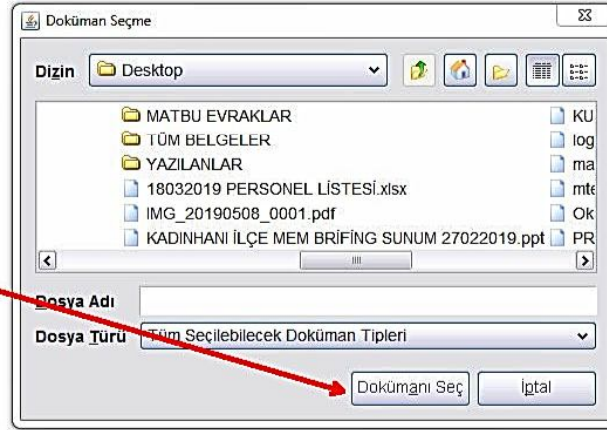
Doküman Seçme

Dizin Desktop

MATBU EVRAKLAR
TÜM BELGELER
YAZILANLAR
18032019 PERSONEL LİSTESİ.xlsx
IMG_20190508_0001.pdf
KADINHANI İLÇE MEM BRİFİNG SUNUM 27022019.ppt

KU
log
ma
mte
Ok
PR

Dosya Adı
Dosya Türü Tüm Seçilebilecek Doküman Tipleri

Dokümanı Seç İptal